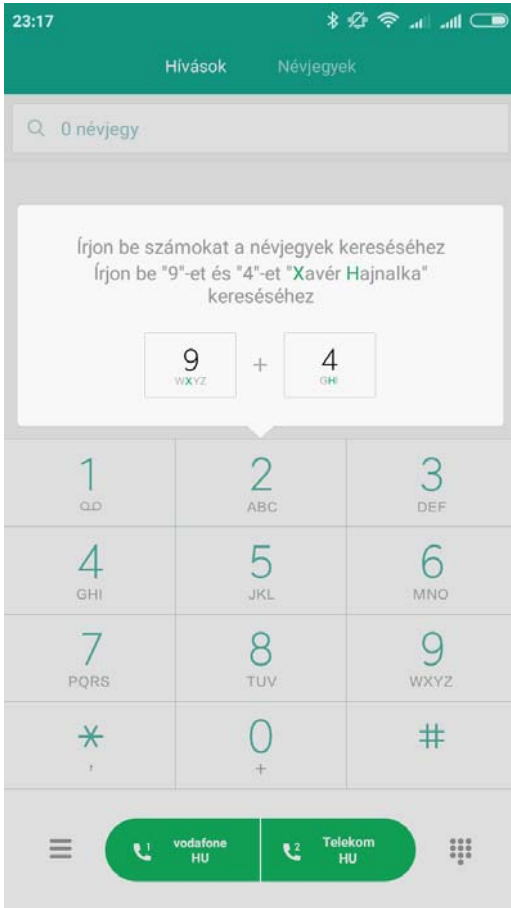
23:17

Hívások Névjegyek

0 névjegy

Írjon be számokat a névjegyek kereséséhez
Írjon be "9"-et és "4"-et "Xavér Hajnalka" kereséséhez

9
WXYZ
+
4
GHI

1

2
ABC

3
DEF

4
GHI

5
JKL

6
MNO

7
PQRS

8
TUV

9
WXYZ

*
,

0
+

#

1 vodafone HU

2 Telekom HU